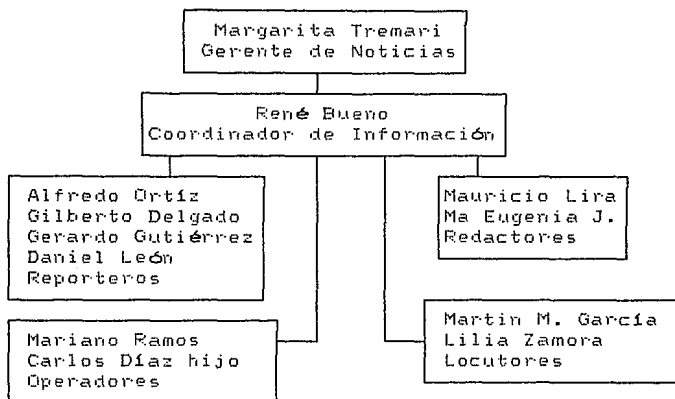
Margarita Tremari
Gerente de Noticias

René Bueno
Coordinador de Información

Alfredo Ortíz
Gilberto Delgado
Gerardo Gutiérrez
Daniel León
Reporteros

Mauricio Lira
Ma Eugenia J.
Redactores

Mariano Ramos
Carlos Díaz hijo
Operadores

Martin M. García
Lilia Zamora
Locutores